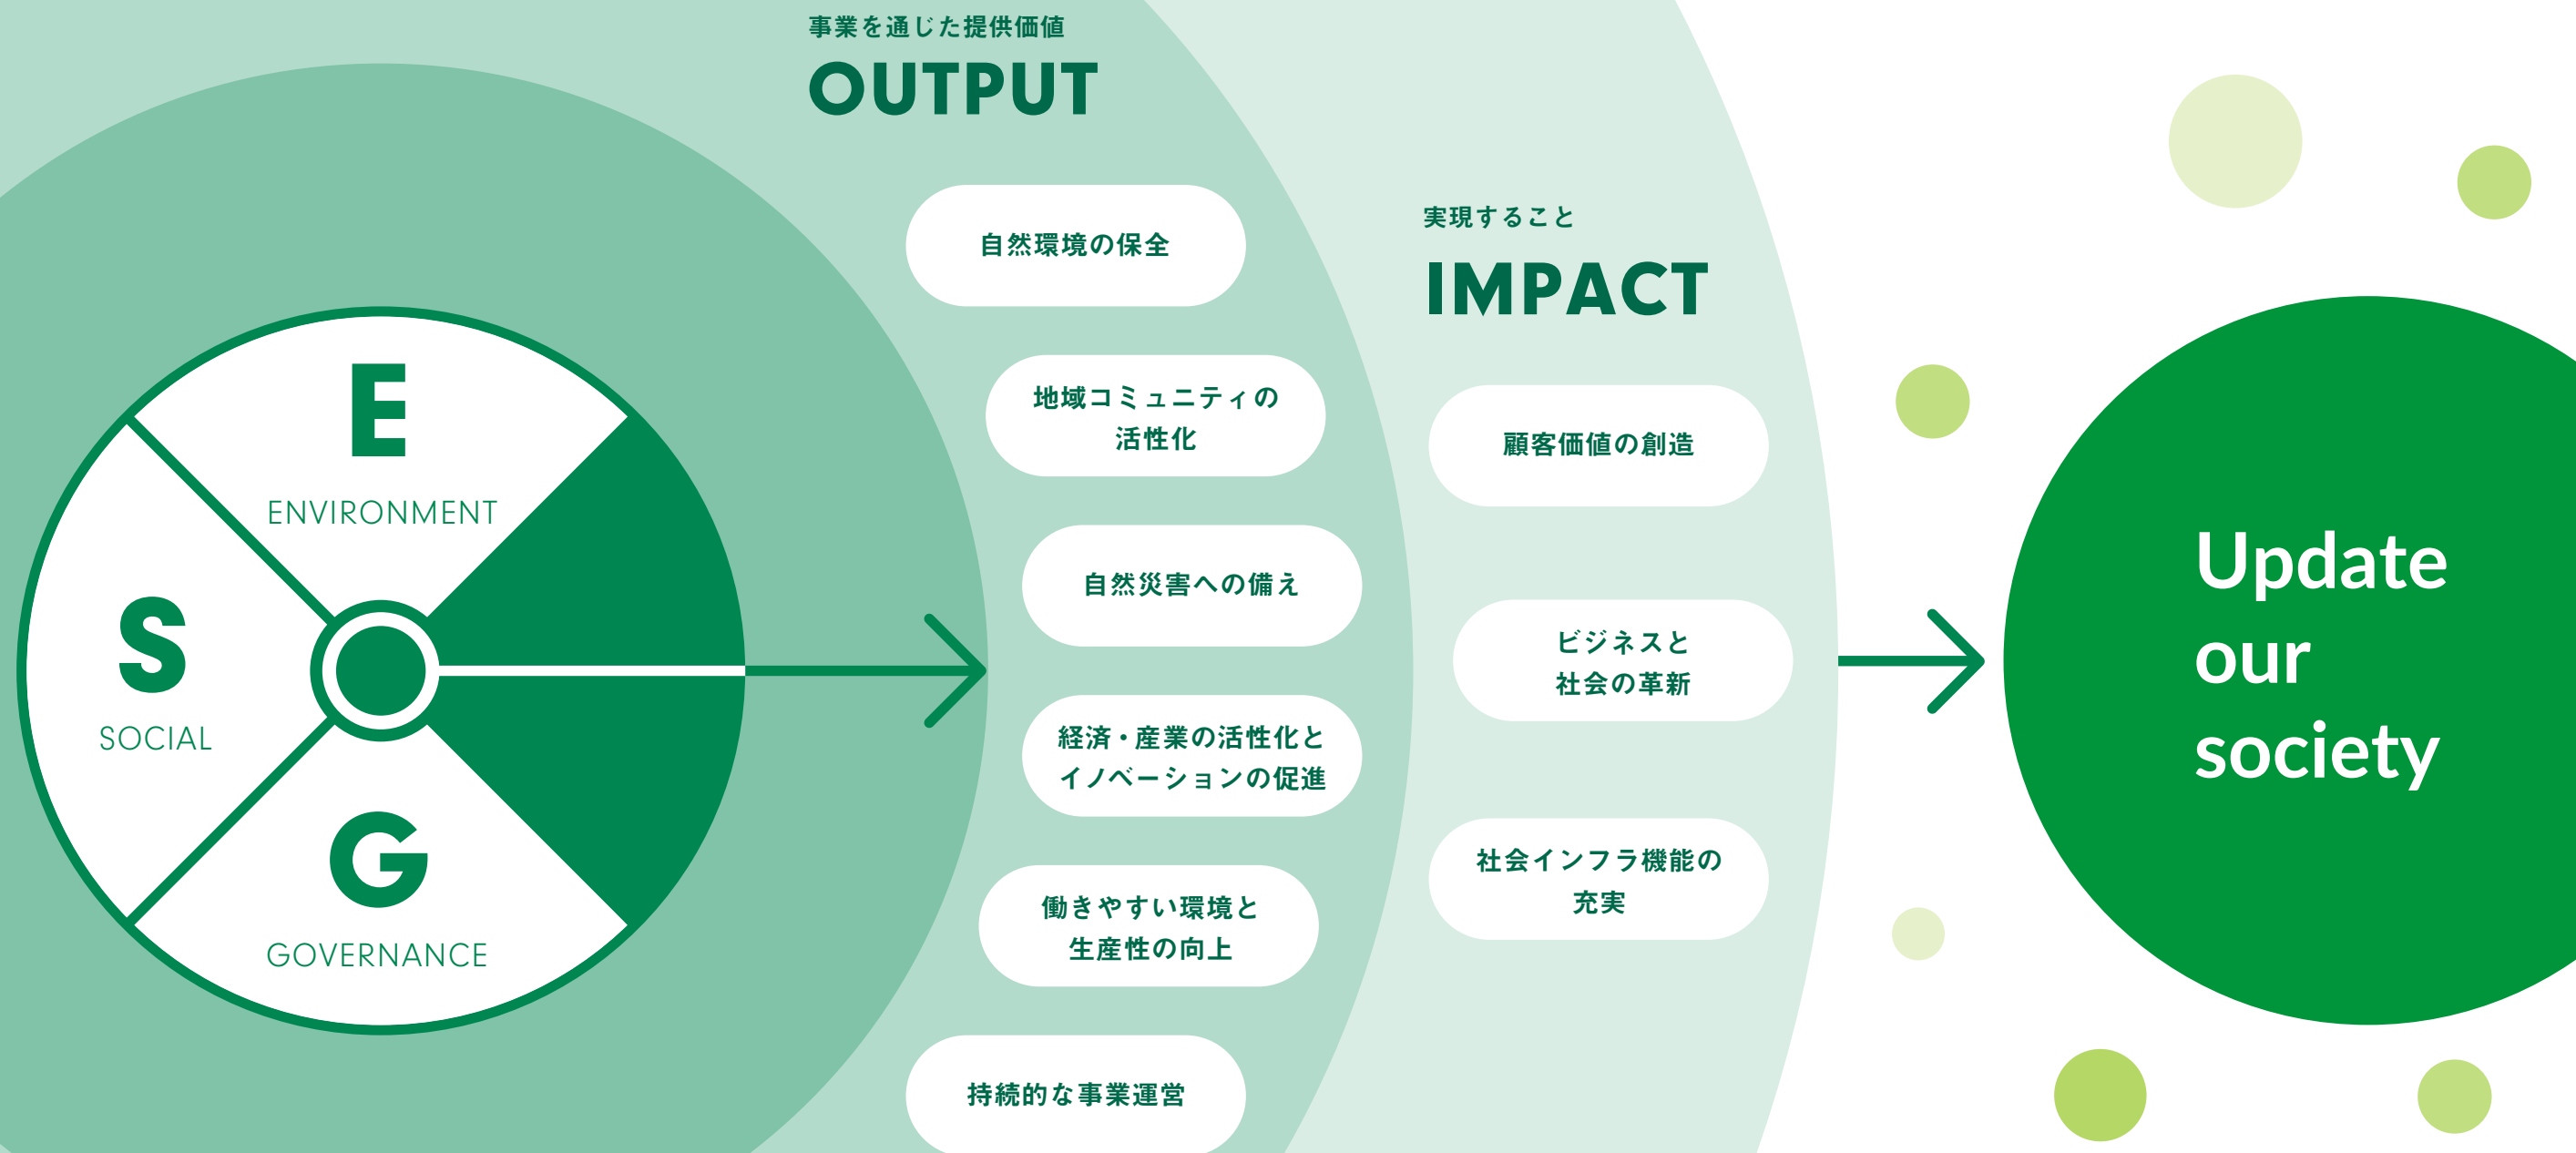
E
ENVIRONMENT

S
SOCIAL

G
GOVERNANCE

事業を通じた提供価値
OUTPUT

自然環境の保全

地域コミュニティの活性化

自然災害への備え

経済・産業の活性化とイノベーションの促進

働きやすい環境と生産性の向上

持続的な事業運営

実現すること
IMPACT

顧客価値の創造

ビジネスと社会の革新

社会インフラ機能の充実

Update our society